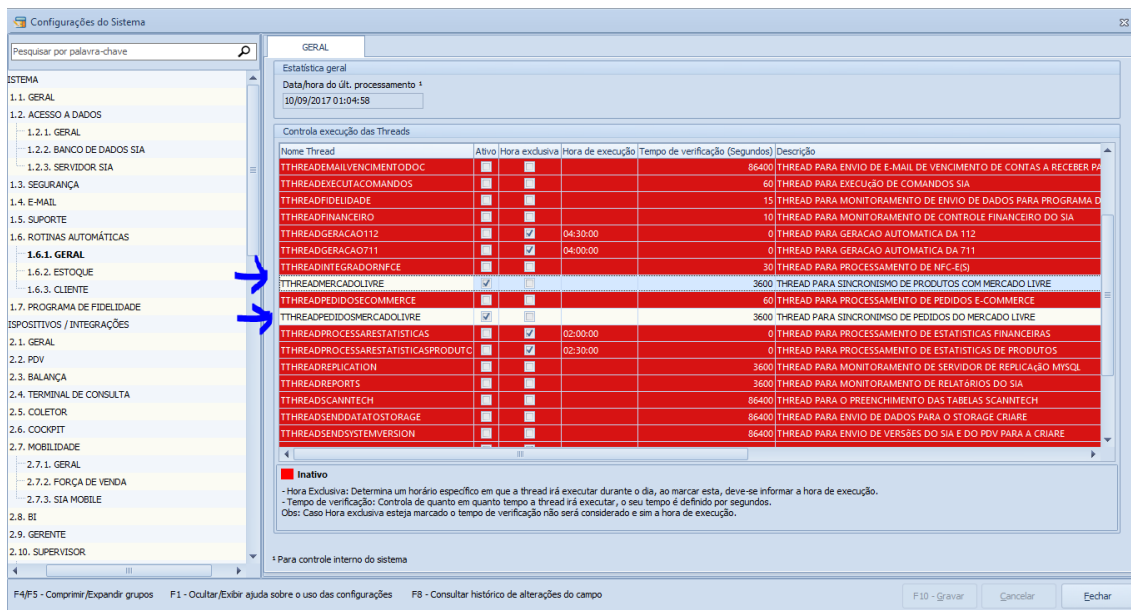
Configurações do Sistema

Pesquisar por palavra-chave

ISTEMA
1.1. GERAL
1.2. ACESSO A DADOS
1.2.1. GERAL
1.2.2. BANCO DE DADOS SIA
1.2.3. SERVIDOR SIA
1.3. SEGURANÇA
1.4. E-MAIL
1.5. SUPORTE
1.6. ROTINAS AUTOMÁTICAS
1.6.1. GERAL
1.6.2. ESTOQUE
1.6.3. CLIENTE
1.7. PROGRAMA DE FIDELIDADE
ISPOSITIVOS / INTEGRAÇÕES
2.1. GERAL
2.2. PDV
2.3. BALANÇA
2.4. TERMINAL DE CONSULTA
2.5. COLETOR
2.6. COCKPIT
2.7. MOBILIDADE
2.7.1. GERAL
2.7.2. FORÇA DE VENDA
2.7.3. SIA MOBILE
2.8. BI
2.9. GERENTE
2.10. SUPERVISOR

GERAL

Estatística geral
Data/hora do últ. processamento ¹
10/09/2017 01:04:58

Controla execução das Threads

| Nome Thread | Ativo | Hora exclusiva | Hora de execução | Tempo de verificação (Segundos) | Descrição |
|---|---|---|---|---|---|
| TTHREADEMAILVENCIMENTODOC | | | | 86400 | THREAD PARA ENVIO DE E-MAIL DE VENCIMENTO DE CONTAS A RECEBER PA |
| TTHREADEXECUTACOMANDOS | | | | 60 | THREAD PARA EXECUçÃO DE COMANDOS SIA |
| TTHREADFIDELIDADE | | | | 15 | THREAD PARA MONITORAMENTO DE ENVIO DE DADOS PARA PROGRAMA D |
| TTHREADFINANCEIRO | | | | 10 | THREAD PARA MONITORAMENTO DE CONTROLE FINANCEIRO DO SIA |
| TTHREADGERACAO112 | | ✓ | 04:30:00 | 0 | THREAD PARA GERACAO AUTOMATICA DA 112 |
| TTHREADGERACAO711 | | ✓ | 04:00:00 | 0 | THREAD PARA GERACAO AUTOMATICA DA 711 |
| TTHREADINTEGRADORNFCE | | | | 30 | THREAD PARA PROCESSAMENTO DE NFC-E(S) |
| TTHREADMERCADOLIVRE | ✓ | | | 3600 | THREAD PARA SINCRONISMO DE PRODUTOS COM MERCADO LIVRE |
| TTHREADPEDIDOSECOMMERCE | | | | 60 | THREAD PARA PROCESSAMENTO DE PEDIDOS E-COMMERCE |
| TTHREADPEDIDOSMERCADOLIVRE | ✓ | | | 3600 | THREAD PARA SINCRONIMSO DE PEDIDOS DO MERCADO LIVRE |
| TTHREADPROCESSARESTATISTICAS | | ✓ | 02:00:00 | 0 | THREAD PARA PROCESSAMENTO DE ESTATISTICAS FINANCEIRAS |
| TTHREADPROCESSARESTATISTICASPRODUTC | | ✓ | 02:30:00 | 0 | THREAD PARA PROCESSAMENTO DE ESTATISTICAS DE PRODUTOS |
| TTHREADREPLICATION | | | | 3600 | THREAD PARA MONITORAMENTO DE SERVIDOR DE REPLICAÇÃO MYSQL |
| TTHREADREPORTS | | | | 3600 | THREAD PARA MONITORAMENTO DE RELATÓRIOS DO SIA |
| TTHREADSCANNTECH | | | | 86400 | THREAD PARA O PREENCHIMENTO DAS TABELAS SCANNTECH |
| TTHREADSENDDATATOSTORAGE | | | | 86400 | THREAD PARA ENVIO DE DADOS PARA O STORAGE CRIARE |
| TTHREADSENDSYSTEMVERSION | | | | 86400 | THREAD PARA ENVIO DE VERSÕES DO SIA E DO PDV PARA A CRIARE |

Inativo

- Hora Exclusiva: Determina um horário específico em que a thread irá executar durante o dia, ao marcar esta, deve-se informar a hora de execução.
- Tempo de verificação: Controla de quanto em quanto tempo a thread irá executar, o seu tempo é definido por segundos.
Obs: Caso Hora exclusiva esteja marcado o tempo de verificação não será considerado e sim a hora de execução.

¹ Para controle interno do sistema

F4/F5 - Comprimir/Expandir grupos    F1 - Ocultar/Exibir ajuda sobre o uso das configurações    F8 - Consultar histórico de alterações do campo
F10 - Gravar    Cancelar    Fechar